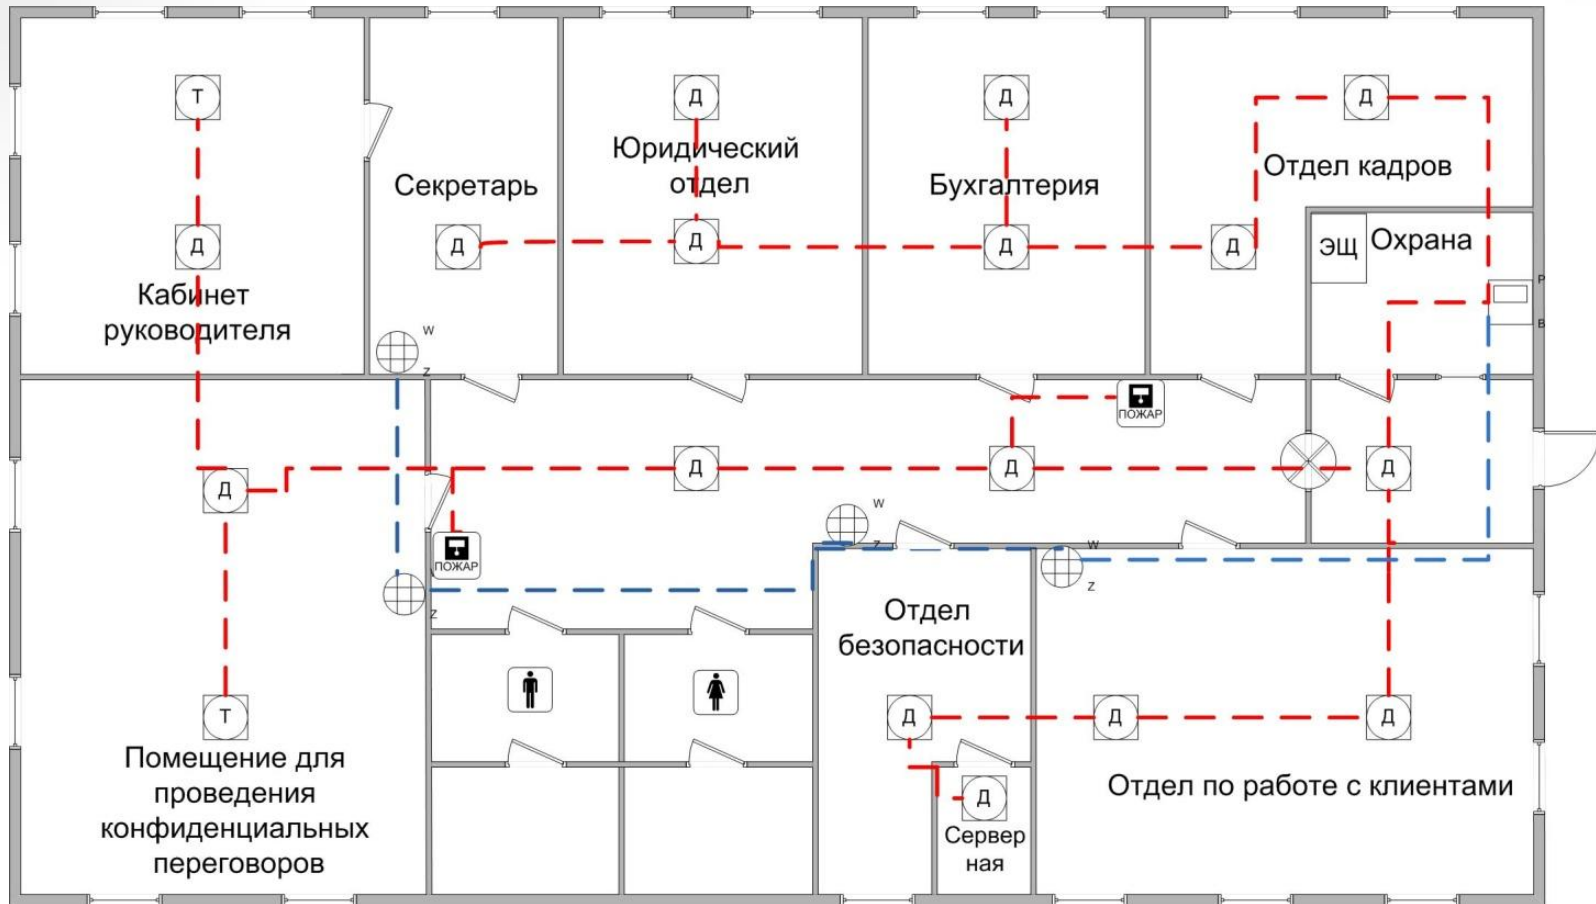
Т

Д

Кабинет руководителя

Секретарь

Д

Д

Юридический отдел

Д

Д

Бухгалтерия

Д

Д

Отдел кадров

Д

ЭЩ

Охрана

Р

В

W

Z

ПОЖАР

Д

Д

Д

Д

Д

W

Z

ПОЖАР

W

Z

W

Z

Z

Отдел безопасности

Д

Д

Д

Д

Серверная

Отдел по работе с клиентами

Т

Помещение для проведения конфиденциальных переговоров